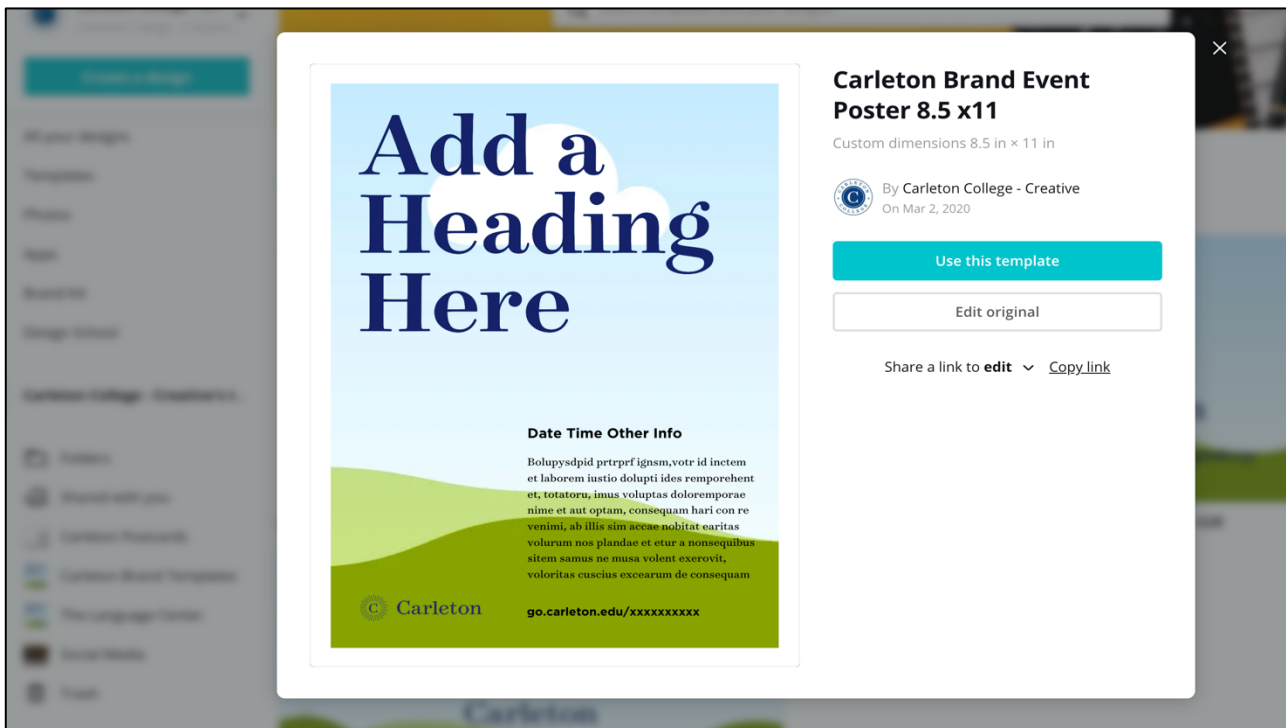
Add a Heading Here

Date Time Other Info

Bolupysdpid prtrprf ignsm,votr id inctem et laborem iustio dolupti ides remporehent et, totatoru, imus voluptas doloremporae nime et aut optam, consequam hari con re venimi, ab illis sim accae nobitat earitas volurum nos plandae et etur a nonsequibus sitem samus ne musa volent exerovit, voloritas cuscius excearum de consequam

Carleton

go.carleton.edu/xxxxxxxxxx

Carleton Brand Event Poster 8.5 x11

Custom dimensions 8.5 in × 11 in

By Carleton College - Creative
On Mar 2, 2020

Use this template

Edit original

Share a link to edit

Copy link